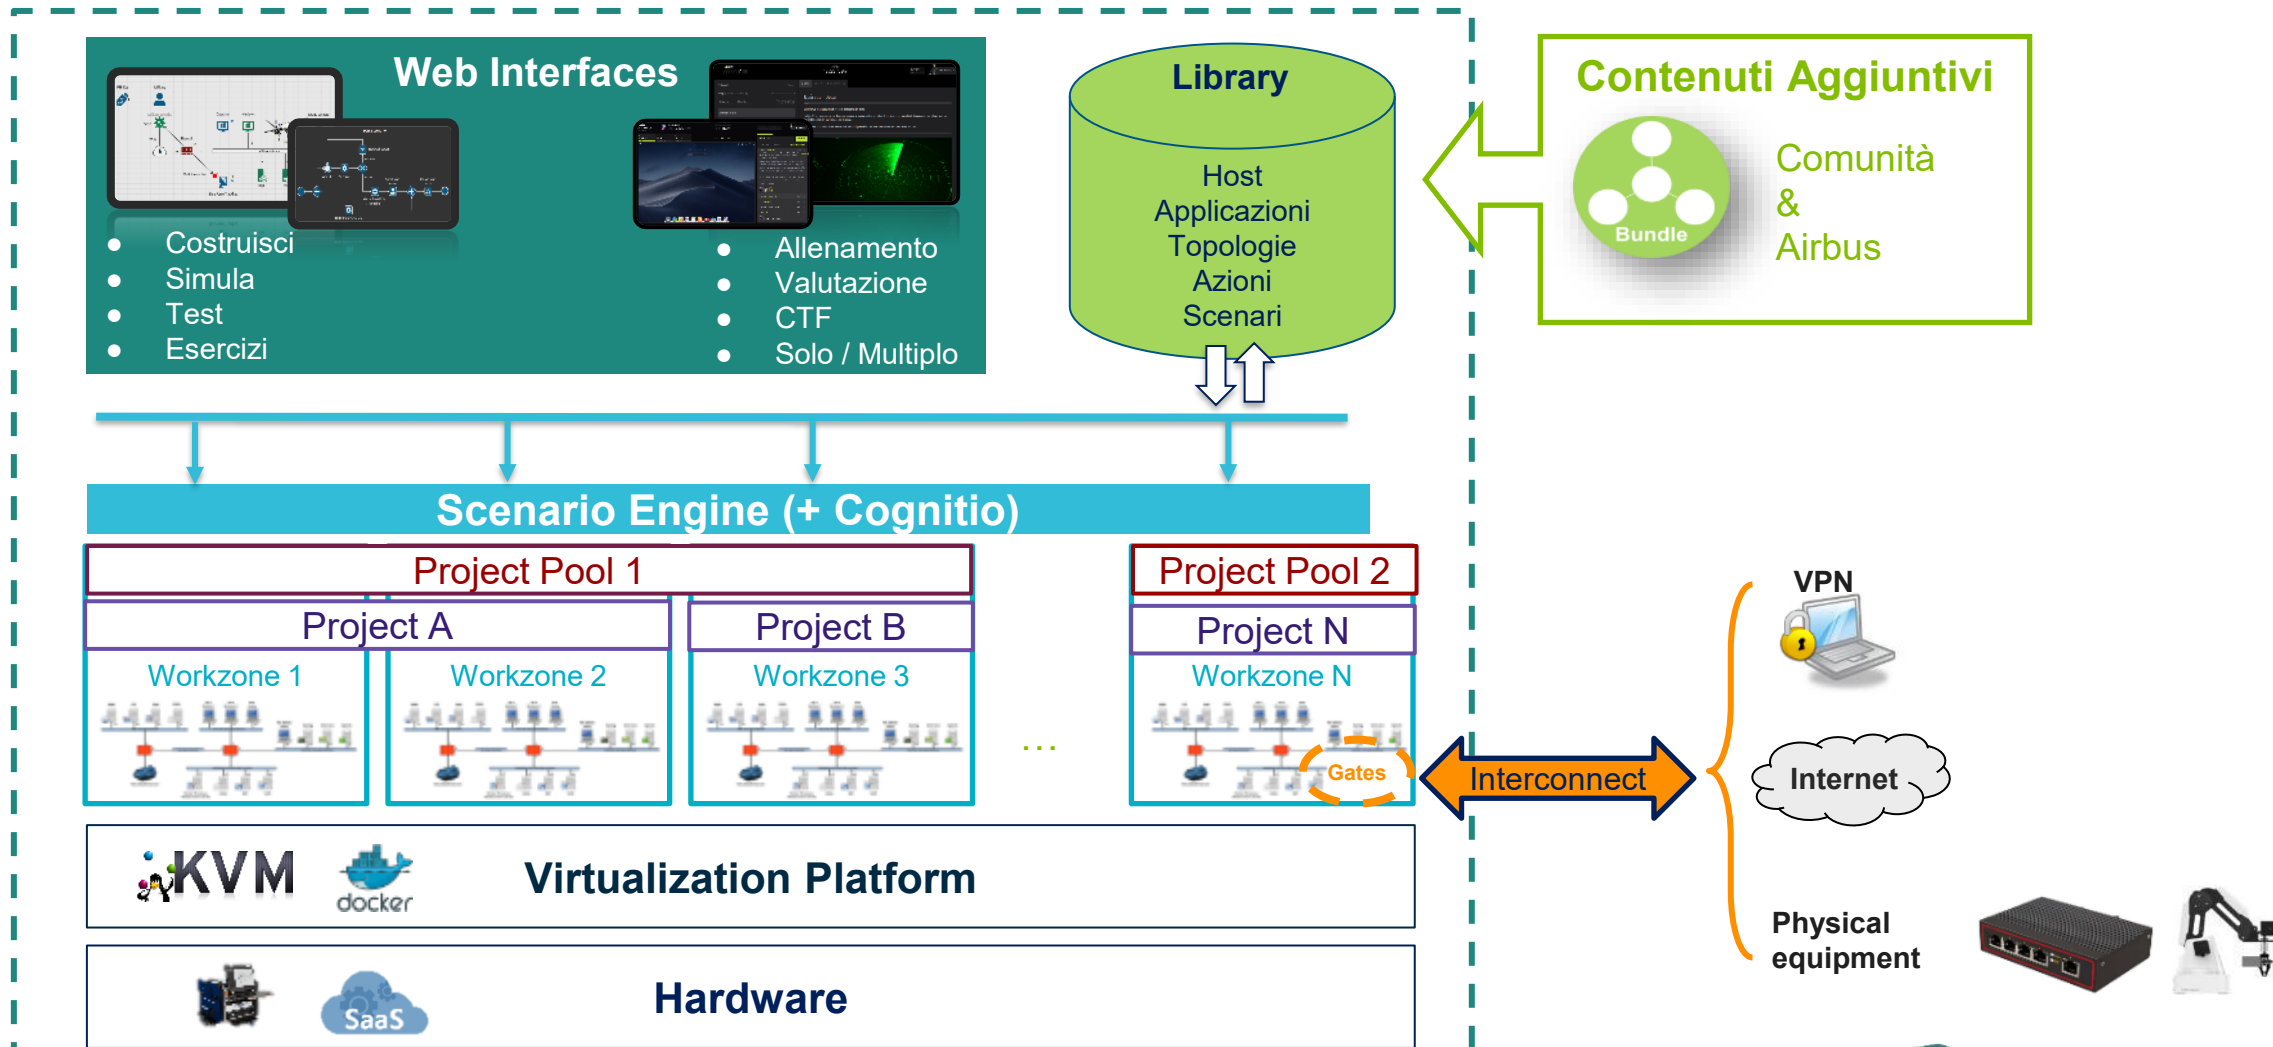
Web Interfaces

- Costruisci
- Simula
- Test
- Esercizi

- Allenamento
- Valutazione
- CTF
- Solo / Multiplo

Library

Host
Applicazioni
Topologie
Azioni
Scenari

Contenuti Aggiuntivi

Bundle

Comunità
&
Airbus

Scenario Engine (+ Cognitio)

Project Pool 1

Project A

Workzone 1

Workzone 2

Project B

Workzone 3

...

Project Pool 2

Project N

Workzone N

Gates

Interconnect

VPN

Internet

Physical equipment

KVM

docker

Virtualization Platform

SaaS

Hardware